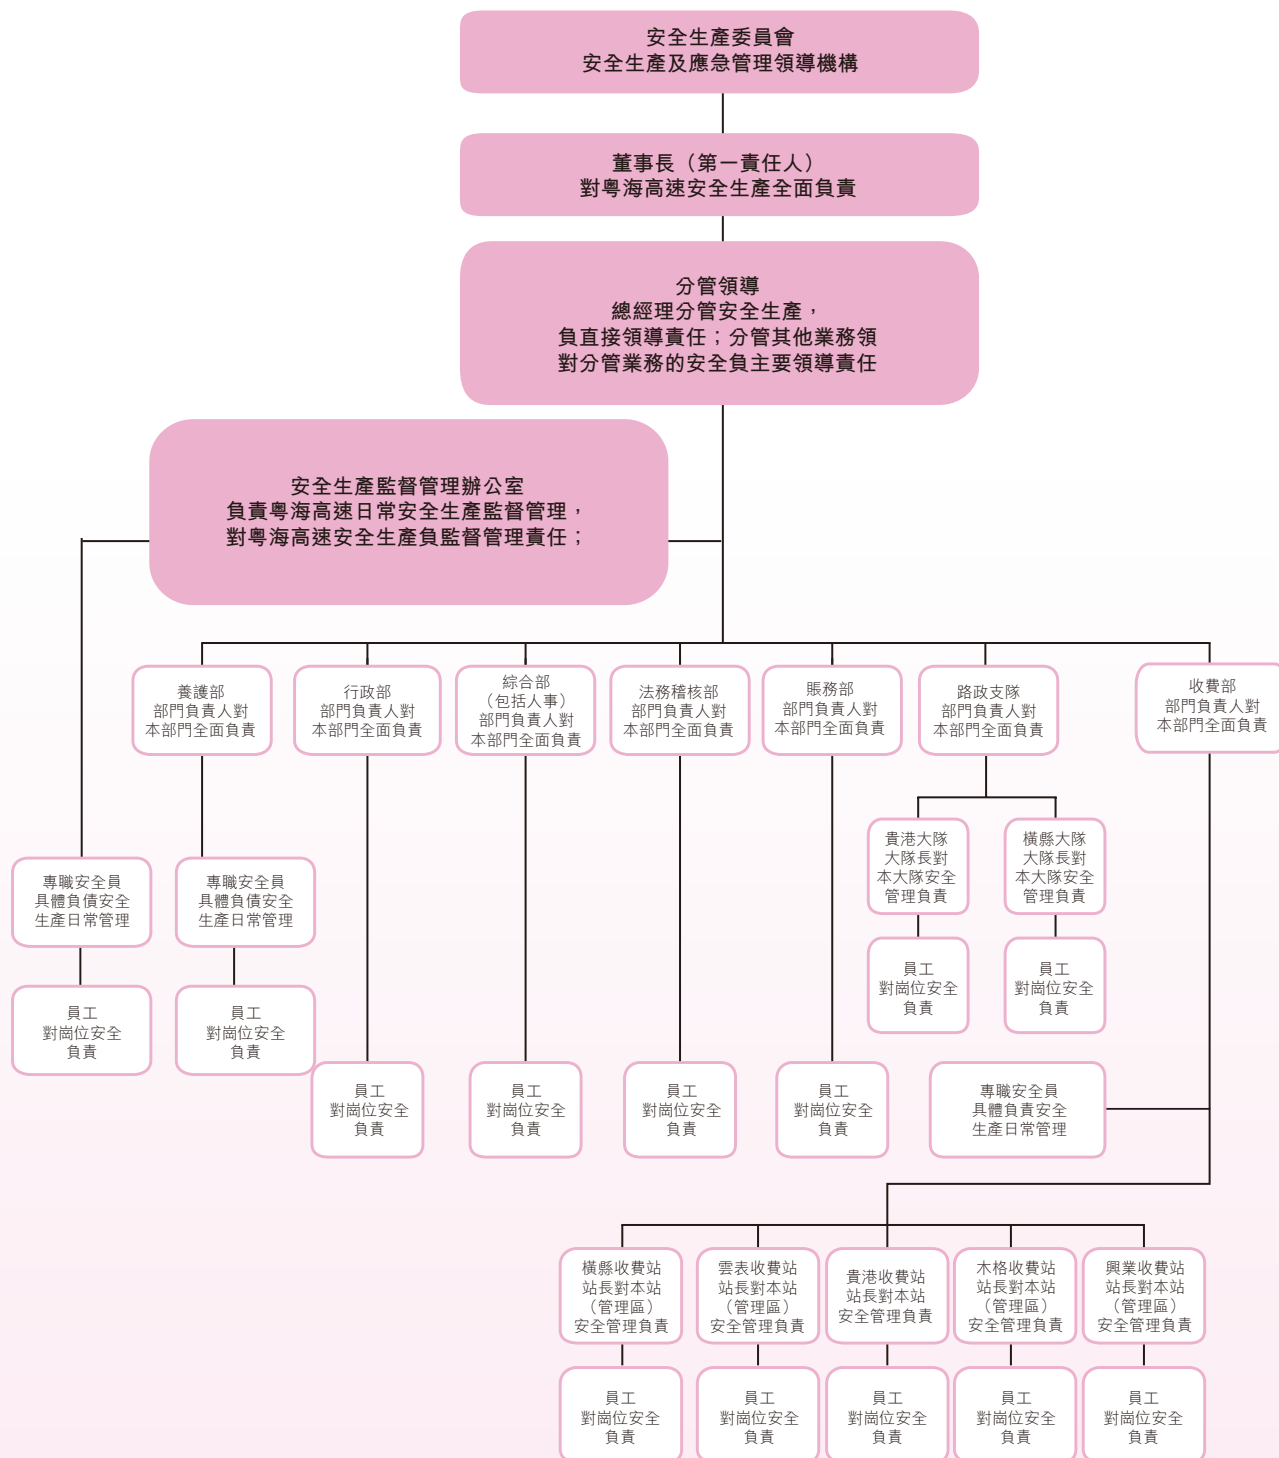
安全生產委員會
安全生產及應急管理領導機構

董事長（第一責任人）
對粵海高速安全生產全面負責

分管領導
總經理分管安全生產，
負直接領導責任；分管其他業務領
對分管業務的安全負主要領導責任

安全生產監督管理辦公室
負責粵海高速日常安全生產監督管理，
對粵海高速安全生產負監督管理責任；

養護部
部門負責人對
本部門全面負責

行政部
部門負責人對
本部門全面負責

綜合部
（包括人事）
部門負責人對
本部門全面負責

法務稽核部
部門負責人對
本部門全面負責

賬務部
部門負責人對
本部門全面負責

路政支隊
部門負責人對
本部門全面負責

收費部
部門負責人對
本部門全面負責

貴港大隊
大隊長對
本大隊安全
管理負責

橫縣大隊
大隊長對
本大隊安全
管理負責

專職安全員
具體負債安全
生產日常管理

專職安全員
具體負債安全
生產日常管理

員工
對崗位安全
負責

員工
對崗位安全
負責

員工
對崗位安全
負責

員工
對崗位安全
負責

員工
對崗位安全
負責

員工
對崗位安全
負責

員工
對崗位安全
負責

員工
對崗位安全
負責

員工
對崗位安全
負責

專職安全員
具體負責安全
生產日常管理

橫縣收費站
站長對本站
（管理區）
安全管理負責

雲表收費站
站長對本站
（管理區）
安全管理負責

貴港收費站
站長對本站
安全管理負責

木格收費站
站長對本站
（管理區）
安全管理負責

興業收費站
站長對本站
（管理區）
安全管理負責

員工
對崗位安全
負責

員工
對崗位安全
負責

員工
對崗位安全
負責

員工
對崗位安全
負責

員工
對崗位安全
負責